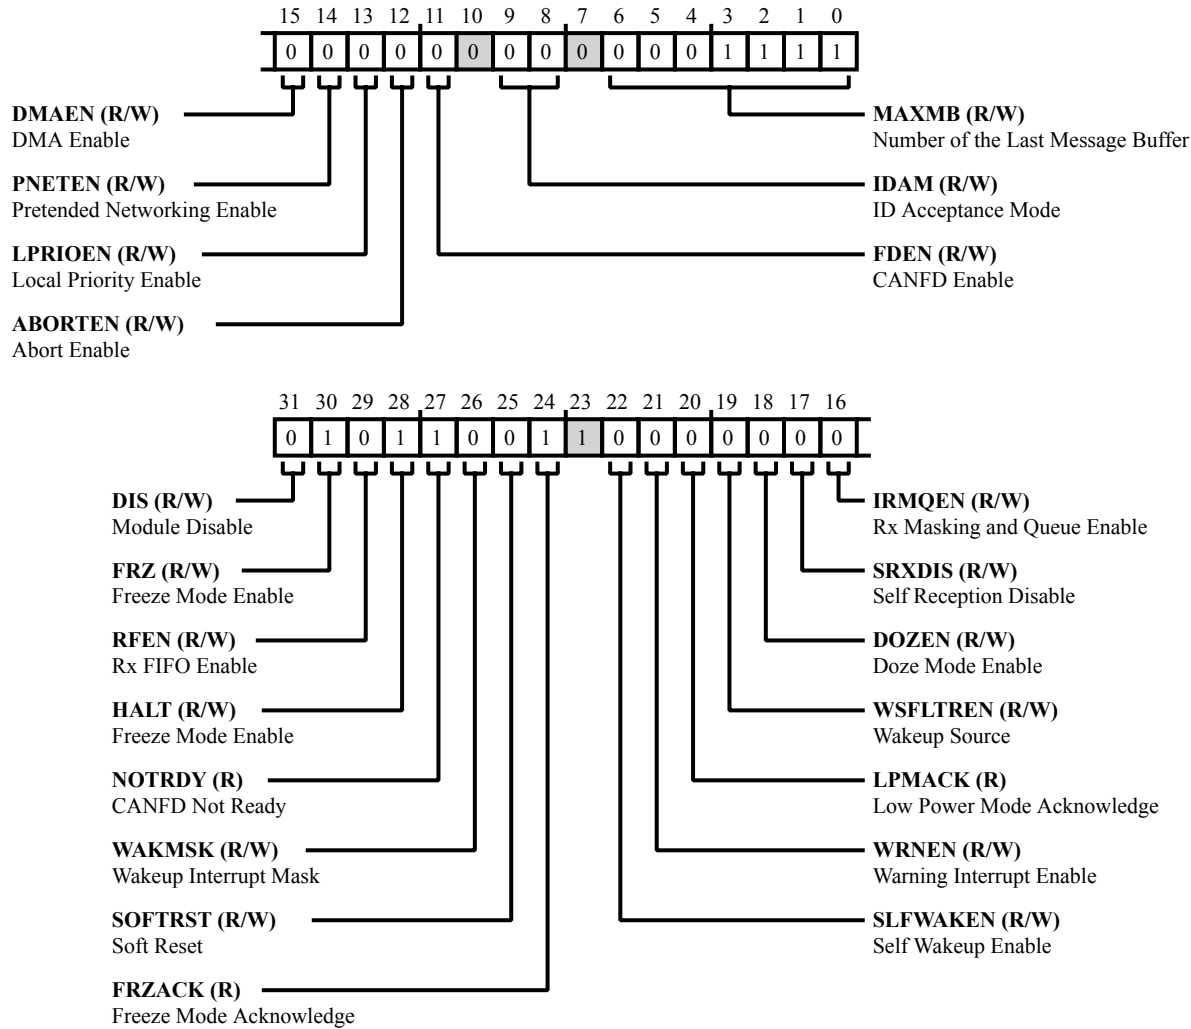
15 14 13 12 11 10 9 8 7 6 5 4 3 2 1 0

| 0 | 0 | 0 | 0 | 0 | 0 | 0 | 0 | 0 | 0 | 0 | 0 | 1 | 1 | 1 | 1 |
|---|---|---|---|---|---|---|---|---|---|---|---|---|---|---|---|

**DMAEN (R/W)**
DMA Enable

**PNETEN (R/W)**
Pretended Networking Enable

**LPRIOEN (R/W)**
Local Priority Enable

**ABORTEN (R/W)**
Abort Enable

**MAXMB (R/W)**
Number of the Last Message Buffer

**IDAM (R/W)**
ID Acceptance Mode

**FDEN (R/W)**
CANFD Enable

31 30 29 28 27 26 25 24 23 22 21 20 19 18 17 16

| 0 | 1 | 0 | 1 | 1 | 0 | 0 | 1 | 1 | 0 | 0 | 0 | 0 | 0 | 0 | 0 |
|---|---|---|---|---|---|---|---|---|---|---|---|---|---|---|---|

**DIS (R/W)**
Module Disable

**FRZ (R/W)**
Freeze Mode Enable

**RFEN (R/W)**
Rx FIFO Enable

**HALT (R/W)**
Freeze Mode Enable

**NOTRDY (R)**
CANFD Not Ready

**WAKMSK (R/W)**
Wakeup Interrupt Mask

**SOFTRST (R/W)**
Soft Reset

**FRZACK (R)**
Freeze Mode Acknowledge

**IRMQEN (R/W)**
Rx Masking and Queue Enable

**SRXDIS (R/W)**
Self Reception Disable

**DOZEN (R/W)**
Doze Mode Enable

**WSFLTREN (R/W)**
Wakeup Source

**LPMACK (R)**
Low Power Mode Acknowledge

**WRNEN (R/W)**
Warning Interrupt Enable

**SLFWAKEN (R/W)**
Self Wakeup Enable